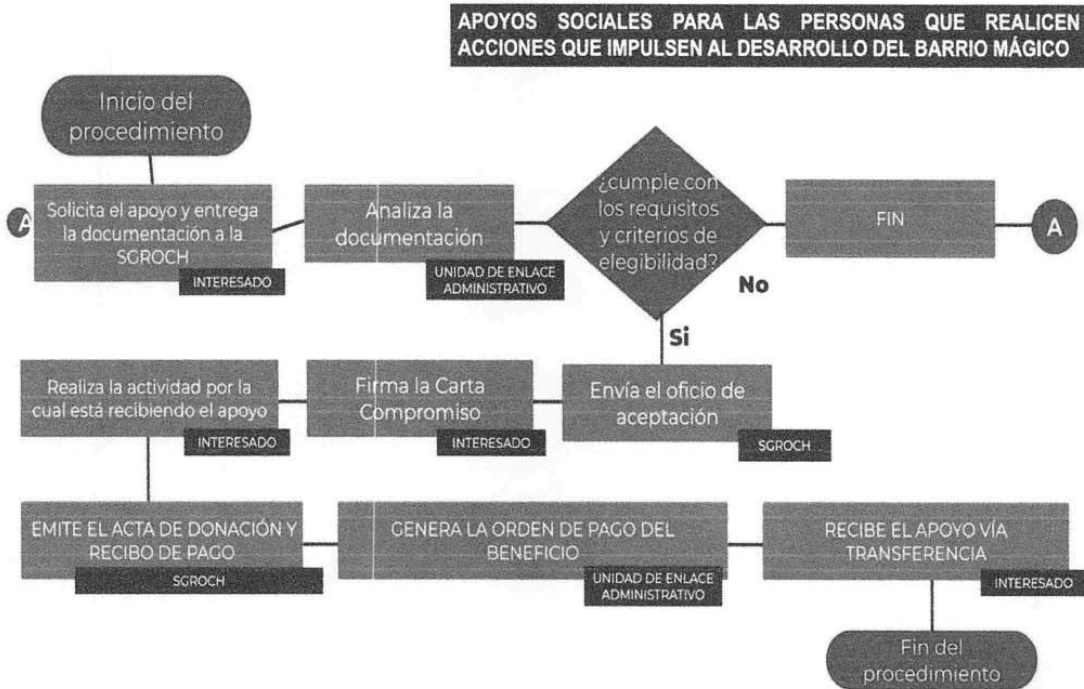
APOYOS SOCIALES PARA LAS PERSONAS QUE REALICEN ACCIONES QUE IMPULSEN AL DESARROLLO DEL BARRIO MÁGICO

Inicio del procedimiento

A

Solicita el apoyo y entrega la documentación a la SGROCH

INTERESADO

Analiza la documentación

UNIDAD DE ENLACE ADMINISTRATIVO

¿cumple con los requisitos y criterios de elegibilidad?

No

FIN

A

Si

Realiza la actividad por la cual está recibiendo el apoyo

INTERESADO

Firma la Carta Compromiso

INTERESADO

Envía el oficio de aceptación

SGROCH

EMITE EL ACTA DE DONACIÓN Y RECIBO DE PAGO

SGROCH

GENERA LA ORDEN DE PAGO DEL BENEFICIO

UNIDAD DE ENLACE ADMINISTRATIVO

RECIBE EL APOYO VÍA TRANSFERENCIA

INTERESADO

Fin del procedimiento